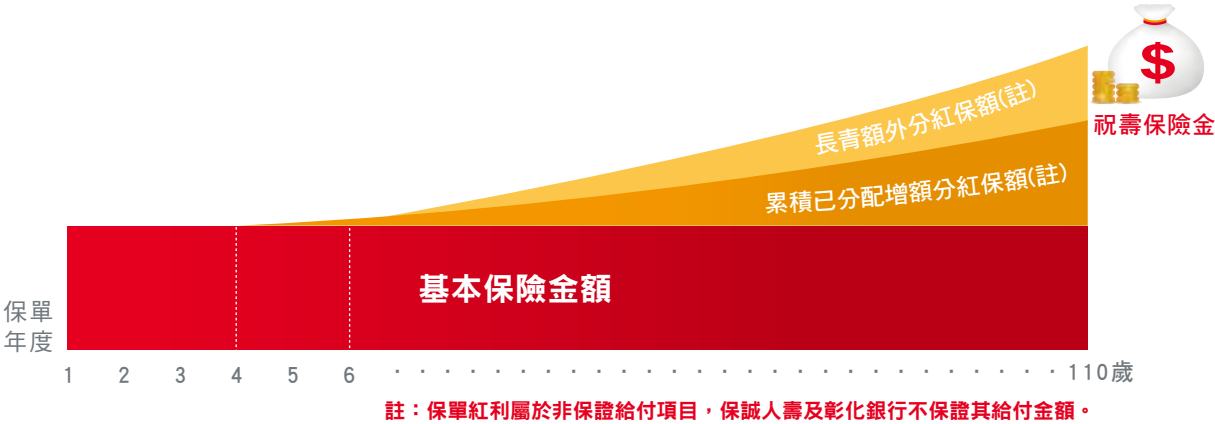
$

祝壽保險金

長青額外分紅保額(註)

累積已分配增額分紅保額(註)

基本保險金額

保單年度

1 2 3 4 5 6 · · · · · · · · · · · · · · · · · · · · · · · · · · · · · · · · · · · · 110歲

註：保單紅利屬於非保證給付項目，保誠人壽及彰化銀行不保證其給付金額。